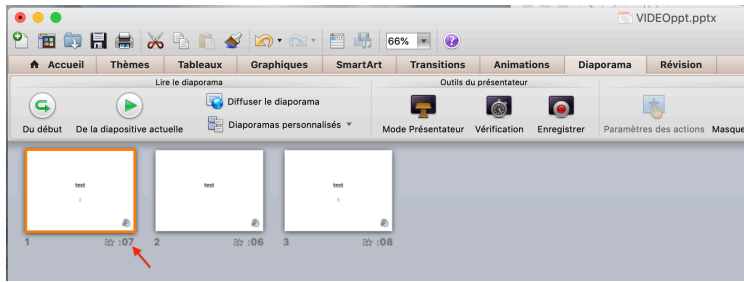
VIDEOppt.pptx

66%

Accueil | Thèmes | Tableaux | Graphiques | SmartArt | Transitions | Animations | Diaporama | Révision

Lire le diaporama

Du début | De la diapositive actuelle | Diffuser le diaporama | Diaporamas personnalisés

Outils du présentateur

Mode Présentateur | Vérification | Enregistrer | Paramètres des actions | Masque

test

test

test

1 :07
2 :06
3 :08